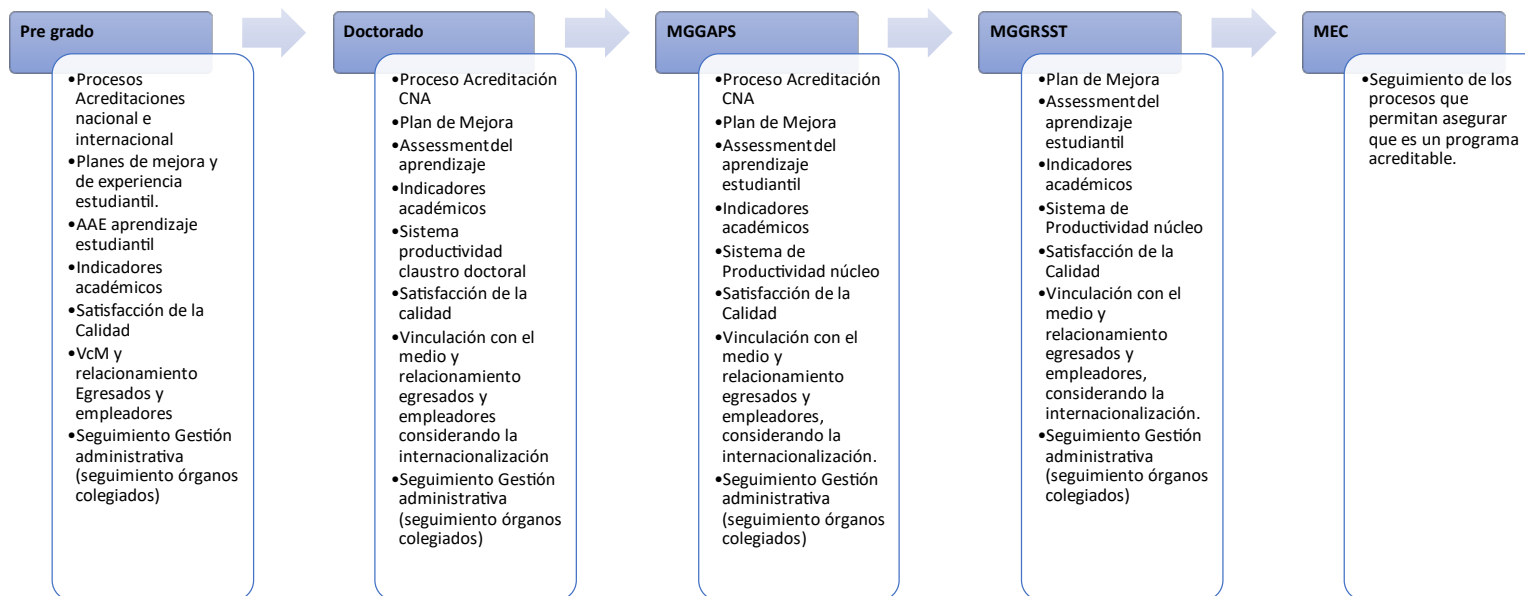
Pre grado

•Procesos Acreditaciones nacional e internacional
•Planes de mejora y de experiencia estudiantil.
•AAE aprendizaje estudiantil
•Indicadores académicos
•Satisfacción de la Calidad
•VcM y relacionamiento Egresados y empleadores
•Seguimiento Gestión administrativa (seguimiento órganos colegiados)

Doctorado

•Proceso Acreditación CNA
•Plan de Mejora
•Assessmentdel aprendizaje
•Indicadores académicos
•Sistema productividad claustro doctoral
•Satisfacción de la calidad
•Vinculación con el medio y relacionamiento egresados y empleadores considerando la internacionalización
•Seguimiento Gestión administrativa (seguimiento órganos colegiados)

MGGAPS

•Proceso Acreditación CNA
•Plan de Mejora
•Assessmentdel aprendizaje estudiantil
•Indicadores académicos
•Sistema de Productividad núcleo
•Satisfacción de la Calidad
•Vinculación con el medio y relacionamiento egresados y empleadores, considerando la internacionalización.
•Seguimiento Gestión administrativa (seguimiento órganos colegiados)

MGGRSST

•Plan de Mejora
•Assessmentdel aprendizaje estudiantil
•Indicadores académicos
•Sistema de Productividad núcleo
•Satisfacción de la Calidad
•Vinculación con el medio y relacionamiento egresados y empleadores, considerando la internacionalización.
•Seguimiento Gestión administrativa (seguimiento órganos colegiados)

MEC

•Seguimiento de los procesos que permitan asegurar que es un programa acreditable.